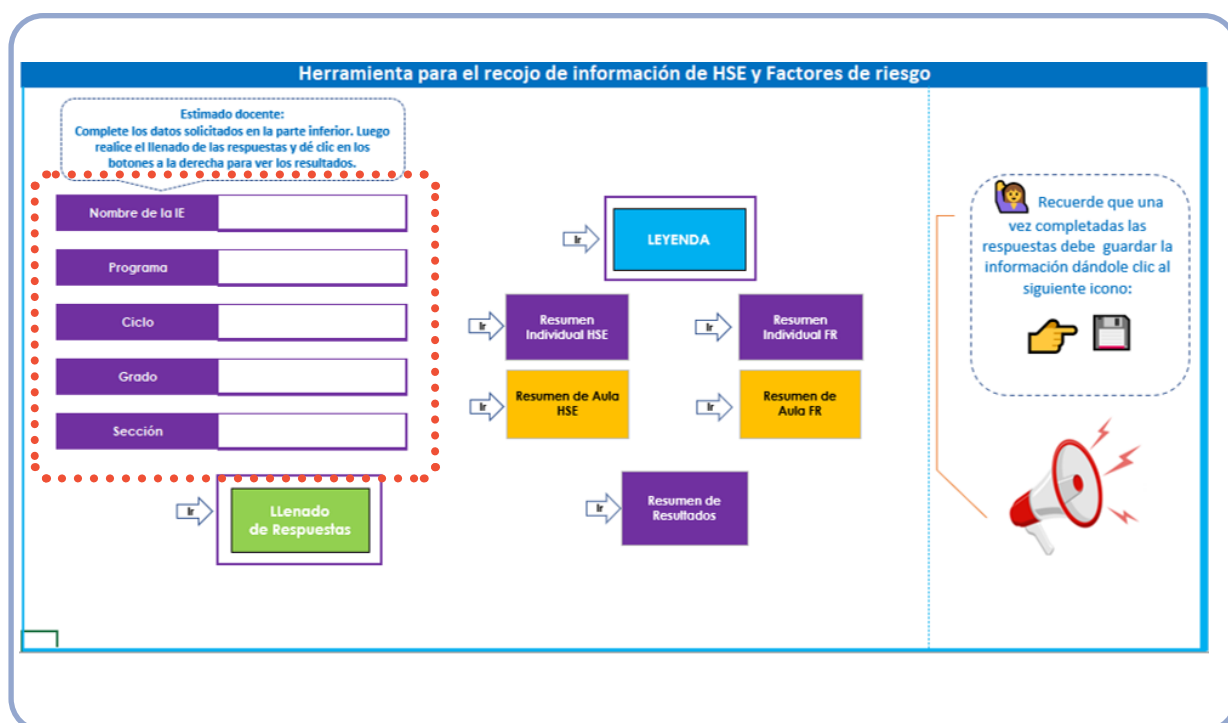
Herramienta para el recojo de información de HSE y Factores de riesgo

Estimado docente:
Complete los datos solicitados en la parte inferior. Luego realice el llenado de las respuestas y dé clic en los botones a la derecha para ver los resultados.

Nombre de la IE

Programa

Ciclo

Grado

Sección

Ir
LLenado de Respuestas

Ir
LEYENDA

Ir
Resumen Individual HSE

Ir
Resumen Individual FR

Ir
Resumen de Aula HSE

Ir
Resumen de Aula FR

Ir
Resumen de Resultados

Recuerde que una vez completadas las respuestas debe guardar la información dándole clic al siguiente icono: